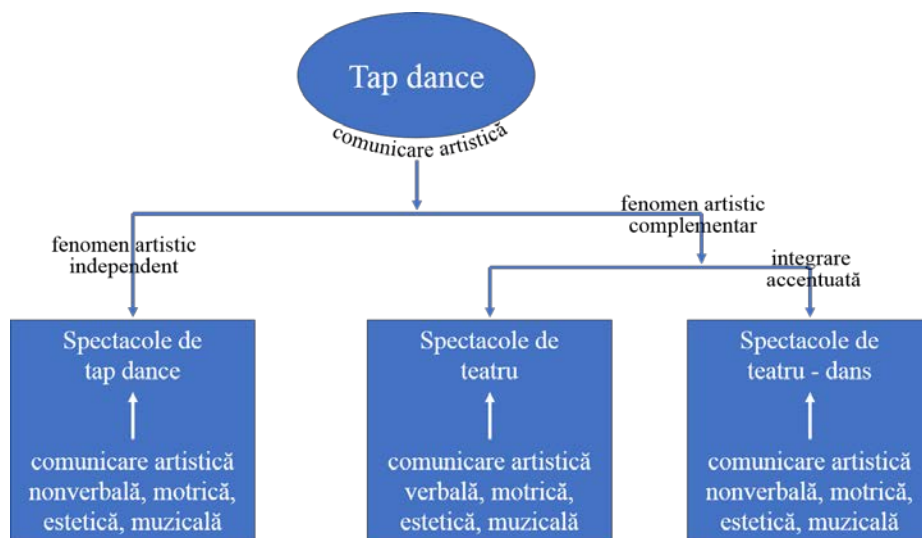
Tap dance

comunicare artistică

fenomen artistic independent

fenomen artistic complementar

integrare accentuată

Spectacole de tap dance

comunicare artistică nonverbală, motrică, estetică, muzicală

Spectacole de teatru

comunicare artistică verbală, motrică, estetică, muzicală

Spectacole de teatru - dans

comunicare artistică nonverbală, motrică, estetică, muzicală